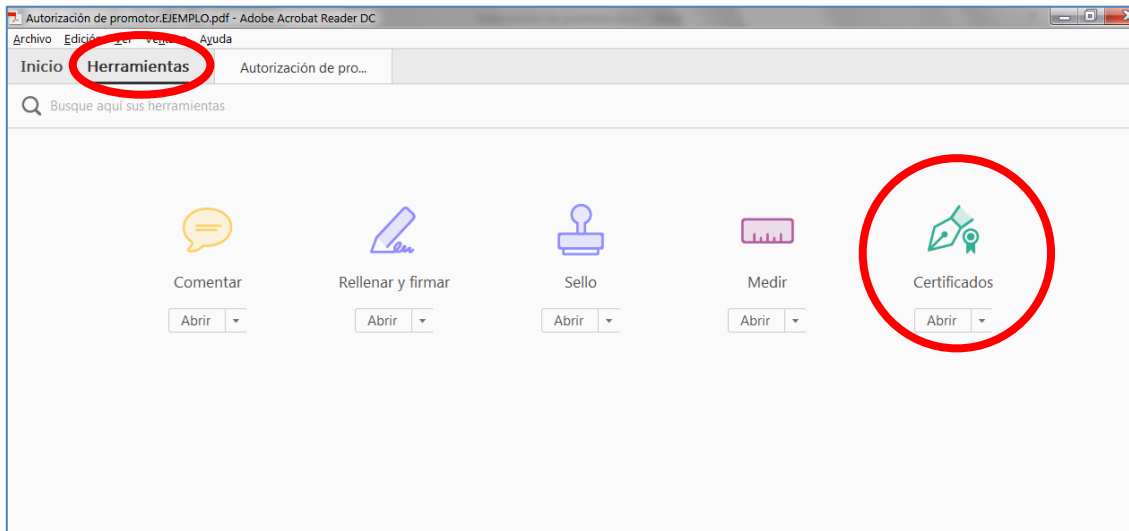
Autorización de promotor.EJEMPLO.pdf - Adobe Acrobat Reader DC

Archivo Edició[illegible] Ver Ve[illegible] Ayuda

Inicio Herramientas Autorización de pro...

Busque aquí sus herramientas

Comentar
Abrir

Rellenar y firmar
Abrir

Sello
Abrir

Medir
Abrir

Certificados
Abrir